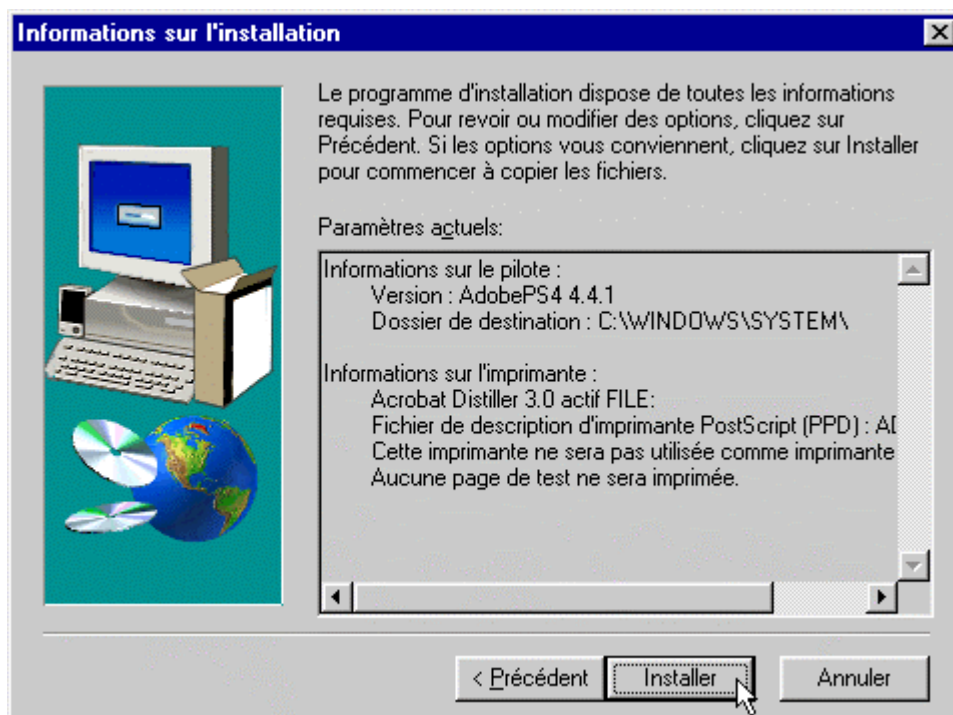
Informations sur l'installation

Le programme d'installation dispose de toutes les informations requises. Pour revoir ou modifier des options, cliquez sur Précédent. Si les options vous conviennent, cliquez sur Installer pour commencer à copier les fichiers.

Paramètres actuels:

Informations sur le pilote :
Version : AdobePS4 4.4.1
Dossier de destination : C:\WINDOWS\SYSTEM\

Informations sur l'imprimante :
Acrobat Distiller 3.0 actif FILE:
Fichier de description d'imprimante PostScript (PPD) : AI
Cette imprimante ne sera pas utilisée comme imprimante
Aucune page de test ne sera imprimée.

< Précédent
Installer
Annuler